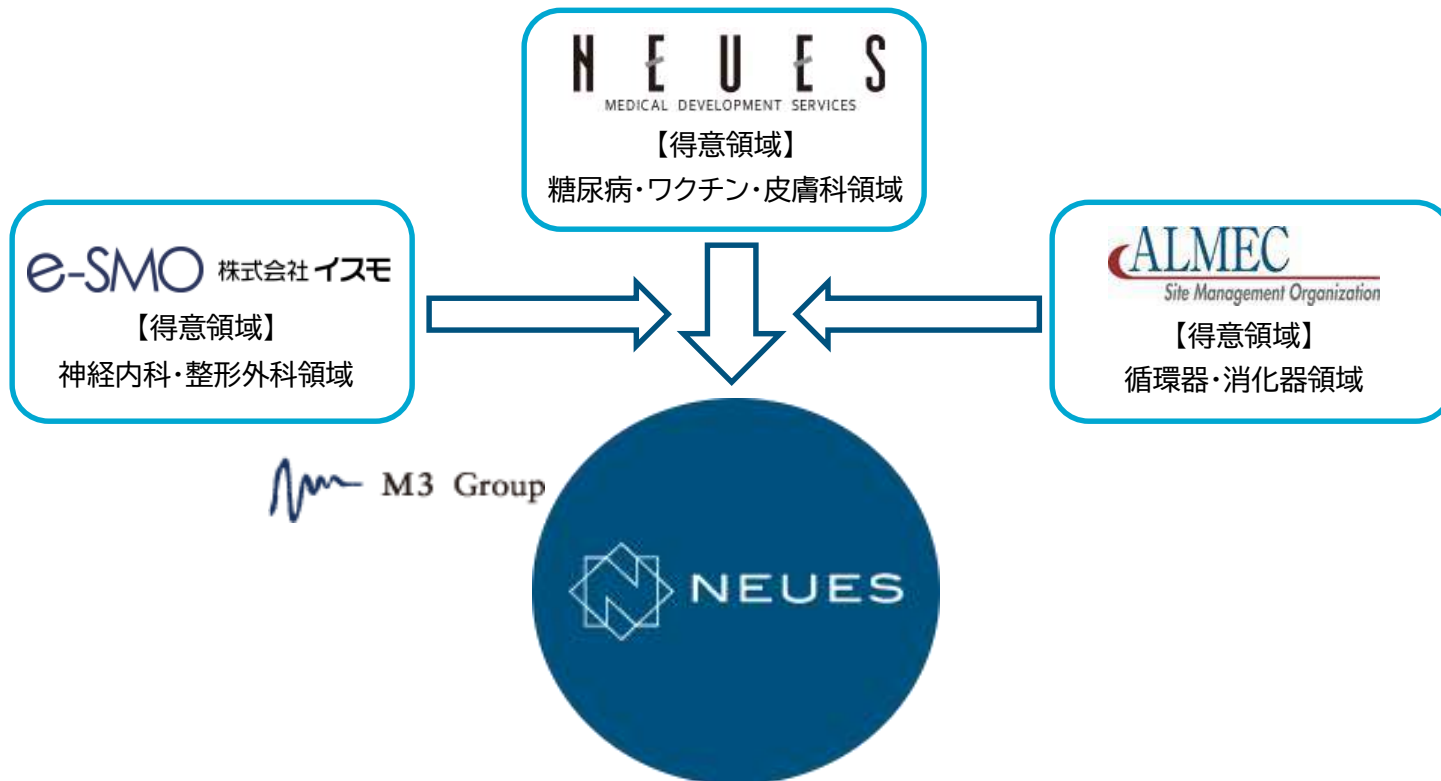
NEUES
MEDICAL DEVELOPMENT SERVICES
【得意領域】
糖尿病・ワクチン・皮膚科領域

e-SMO 株式会社イスモ
【得意領域】
神経内科・整形外科領域

ALMEC
Site Management Organization
【得意領域】
循環器・消化器領域

M3 Group

NEUES